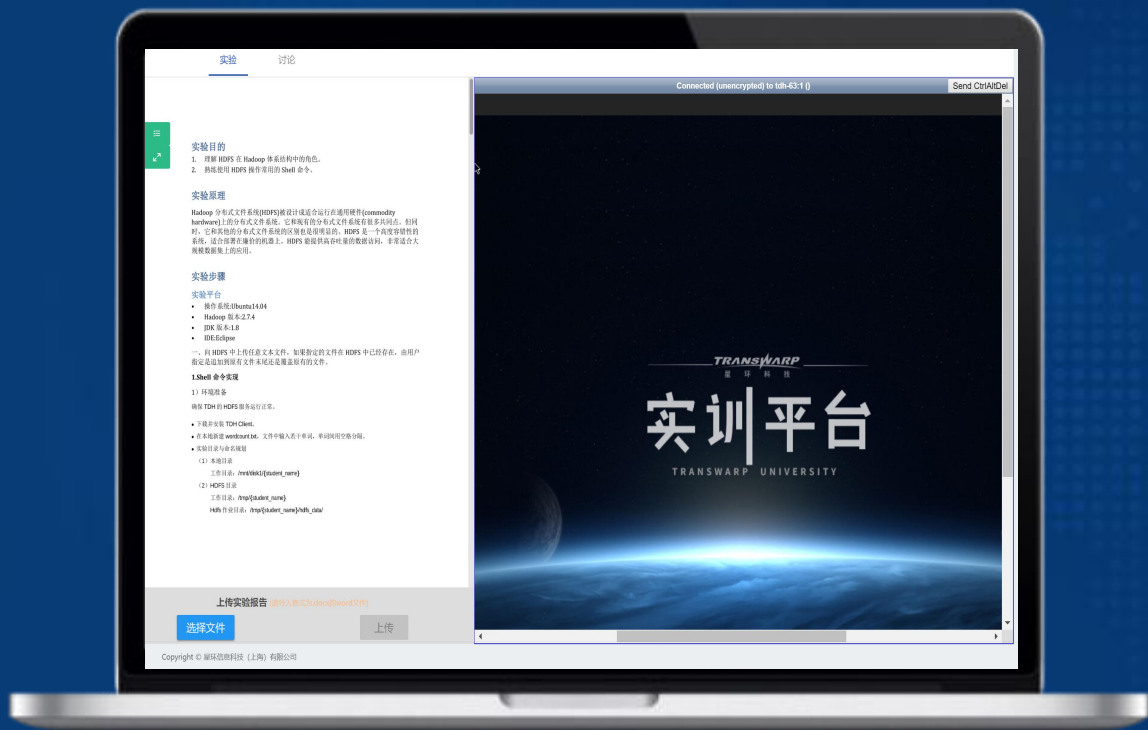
实验　讨论

Connected (unencrypted) to tdh-63:1 ()　Send CtrlAltDel

实验目的
1. 理解 HDFS 在 Hadoop 体系结构中的角色。
2. 熟练使用 HDFS 操作常用的 Shell 命令。

实验原理
Hadoop 分布式文件系统(HDFS)被设计成适合运行在通用硬件(commodity hardware)上的分布式文件系统。它和现有的分布式文件系统有很多共同点。但同时，它和其他的分布式文件系统的区别也是很明显的。HDFS 是一个高度容错性的系统，适合部署在廉价的机器上。HDFS 能提供高吞吐量的数据访问，非常适合大规模数据集上的应用。

实验步骤
实验平台
• 操作系统:Ubuntu14.04
• Hadoop 版本:2.7.4
• JDK 版本:1.8
• IDE:Eclipse

一、向 HDFS 中上传任意文本文件，如果指定的文件在 HDFS 中已经存在，由用户指定是追加到原有文件末尾还是覆盖原有的文件。

1.Shell 命令实现
1）环境准备
确保 TDH 的 HDFS 服务运行正常。

• 下载并安装 TDH Client。
• 在本地新建 wordcount.txt，文件中输入若干单词，单词间用空格分隔。
• 实验目录与命名规范
（1）本地目录
工作目录：/mnt/disk1/{student_name}
（2）HDFS 目录
工作目录：/tmp/{student_name}
Hdfs 作业目录：/tmp/{student_name}/hdfs_data/

TRANSWARP
星 环 科 技
实训平台
TRANSWARP UNIVERSITY

上传实验报告 (请导入格式为.doc或word文件)
选择文件　上传

Copyright © 星环信息科技（上海）有限公司